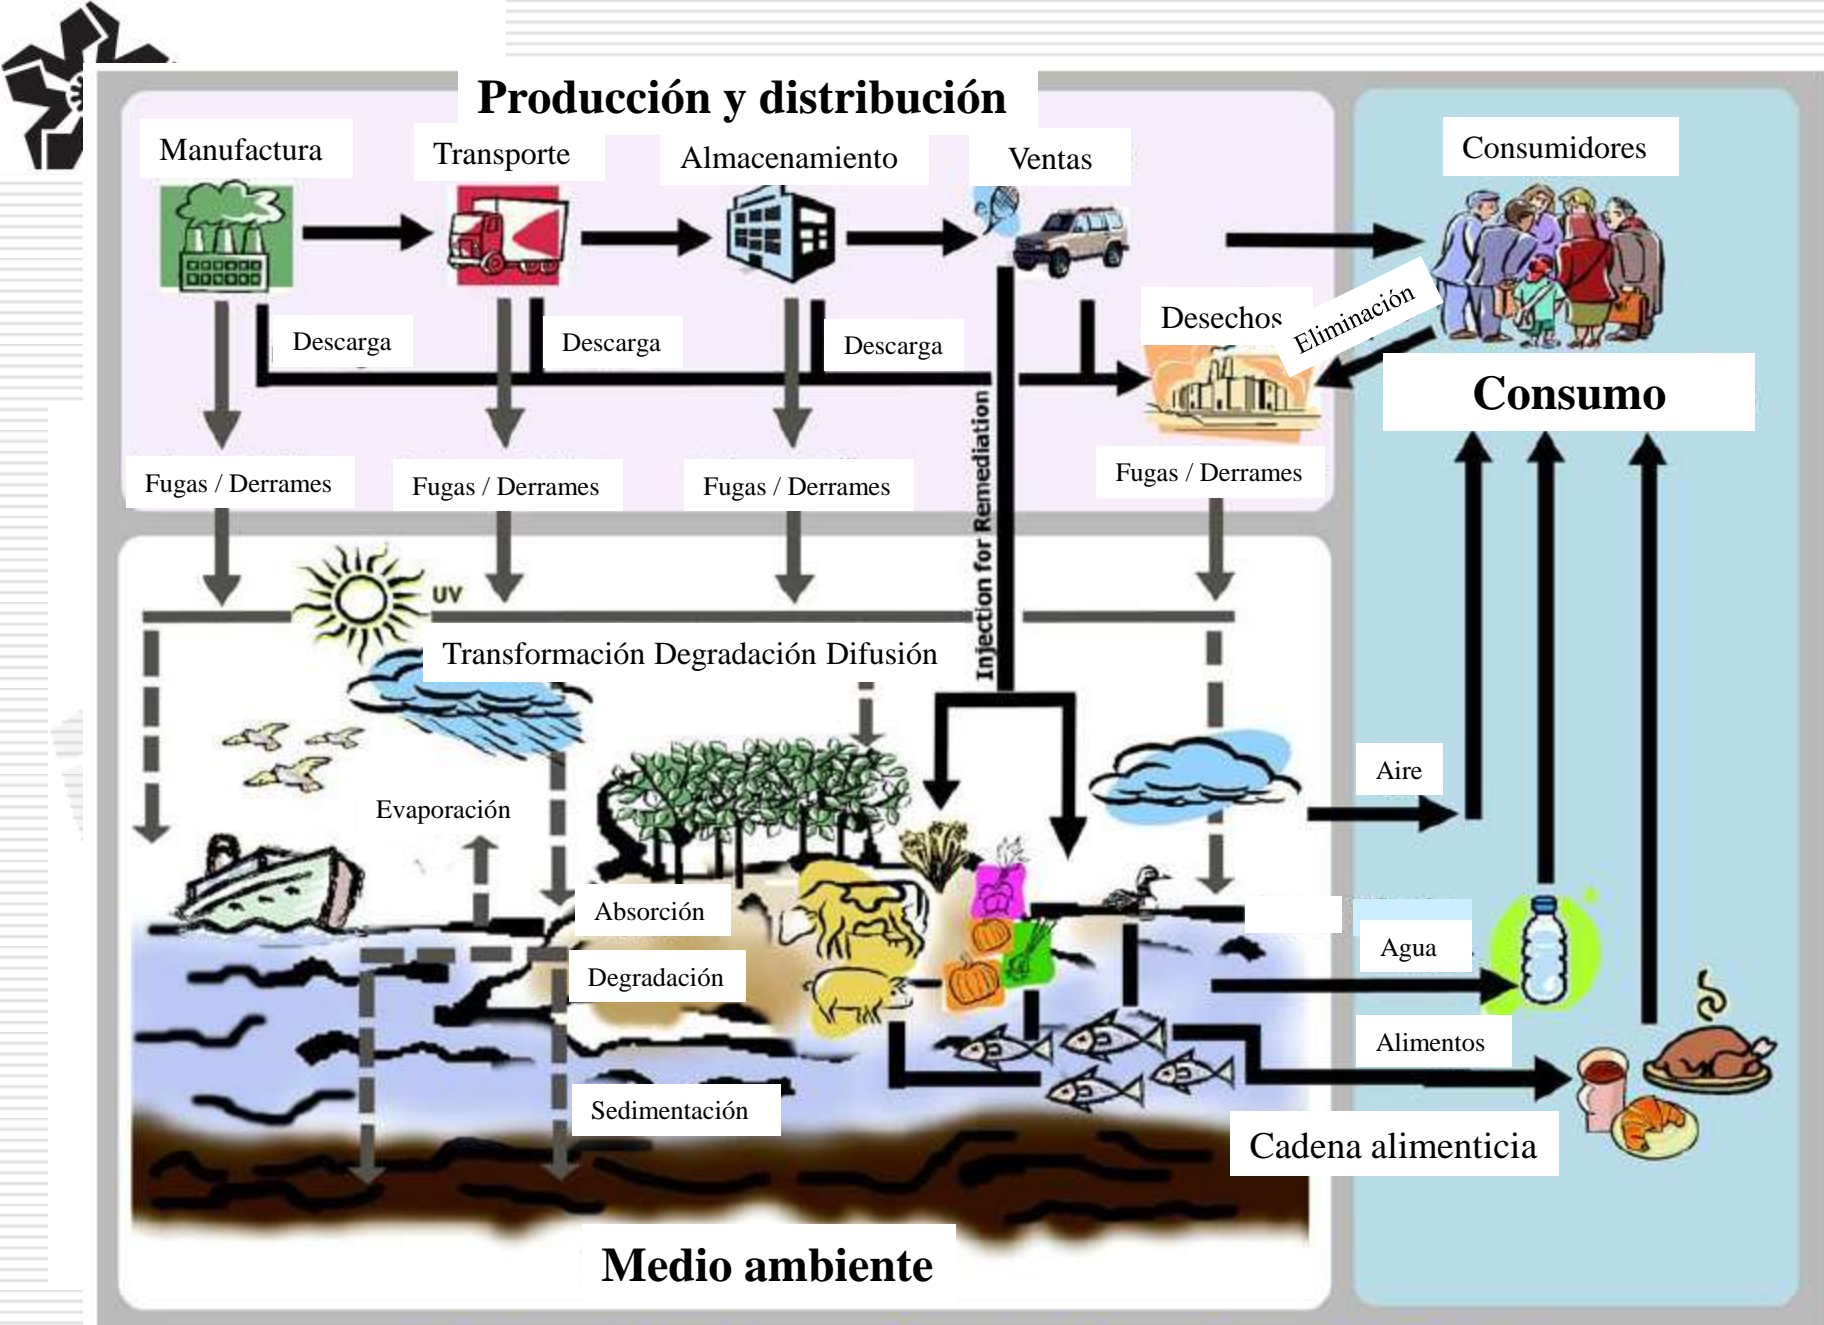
Producción y distribución

Manufactura

Transporte

Almacenamiento

Ventas

Consumidores

Descarga

Descarga

Descarga

Desechos

Eliminación

Consumo

Fugas / Derrames

Fugas / Derrames

Fugas / Derrames

Fugas / Derrames

Injection for Remediation

UV

Transformación Degradación Difusión

Evaporación

Aire

Absorción

Agua

Degradación

Alimentos

Sedimentación

Cadena alimenticia

Medio ambiente